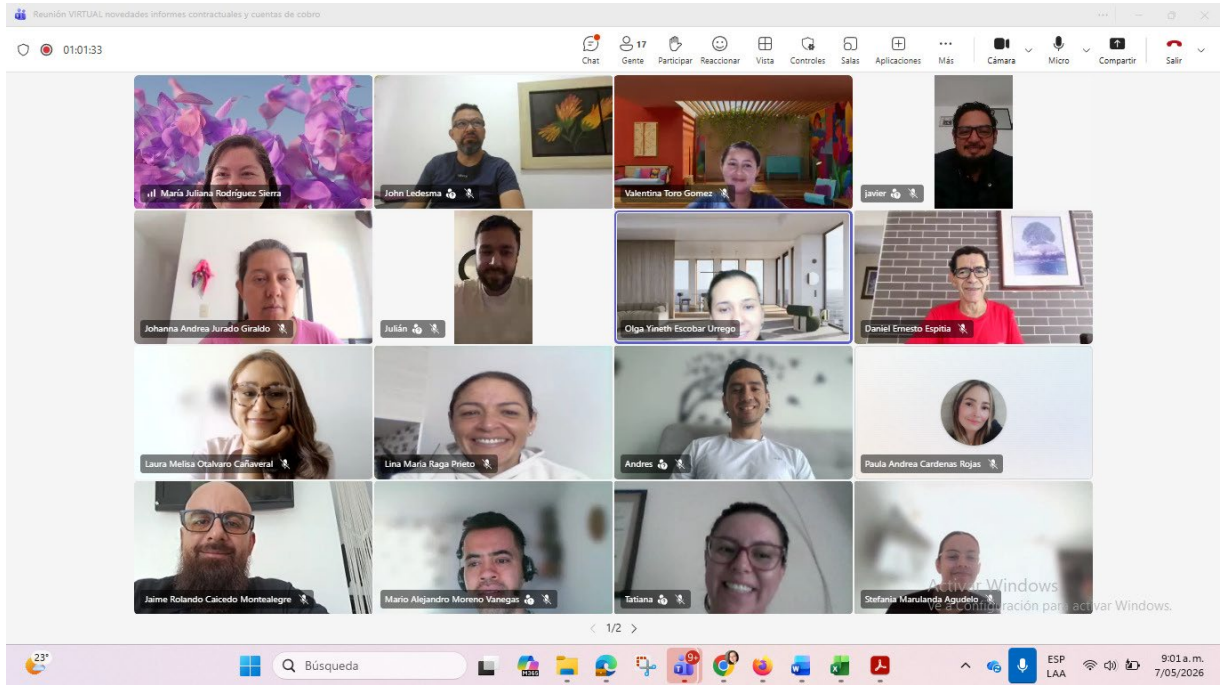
Reunión VIRTUAL novedades informes contractuales y cuentas de cobro

01:01:33

Chat 17 Gente Participar Reaccionar Vista Controles Salas Aplicaciones Más Cámara Micro Compartir Salir

María Juliana Rodríguez Sierra
John Ledesma
Valentina Toro Gomez
javier
Johanna Andrea Jurado Giraldo
Julián
Olga Yineth Escobar Urrego
Daniel Ernesto Espitia
Laura Melisa Otalvaro Cañaveral
Lina María Raga Prieto
Andres
Paula Andrea Cardenas Rojas
Jaime Rolando Caicedo Montealegre
Mario Alejandro Moreno Vanegas
Tatiana
Stefania Marulanda Agudelo

Activar Windows
Ve a Configuración para activar Windows.

1/2

23°
Búsqueda
9+
ESP LAA
9:01 a. m.
7/05/2026